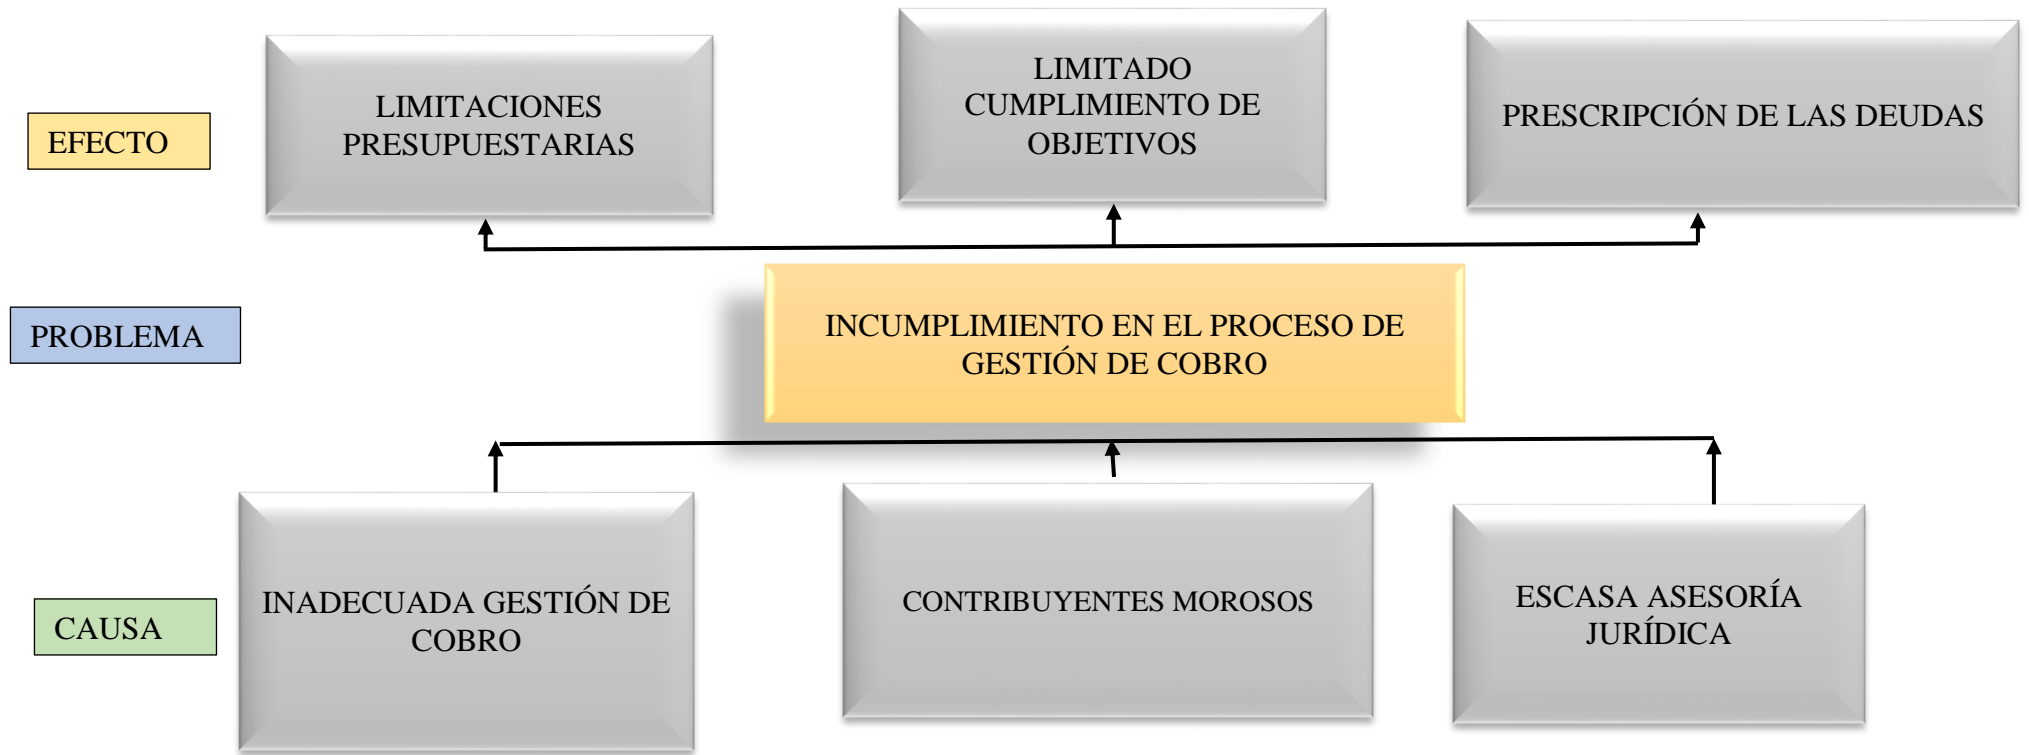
EFECTO

LIMITACIONES PRESUPUESTARIAS

LIMITADO CUMPLIMIENTO DE OBJETIVOS

PRESCRIPCIÓN DE LAS DEUDAS

PROBLEMA

INCUMPLIMIENTO EN EL PROCESO DE GESTIÓN DE COBRO

CAUSA

INADECUADA GESTIÓN DE COBRO

CONTRIBUYENTES MOROSOS

ESCASA ASESORÍA JURÍDICA